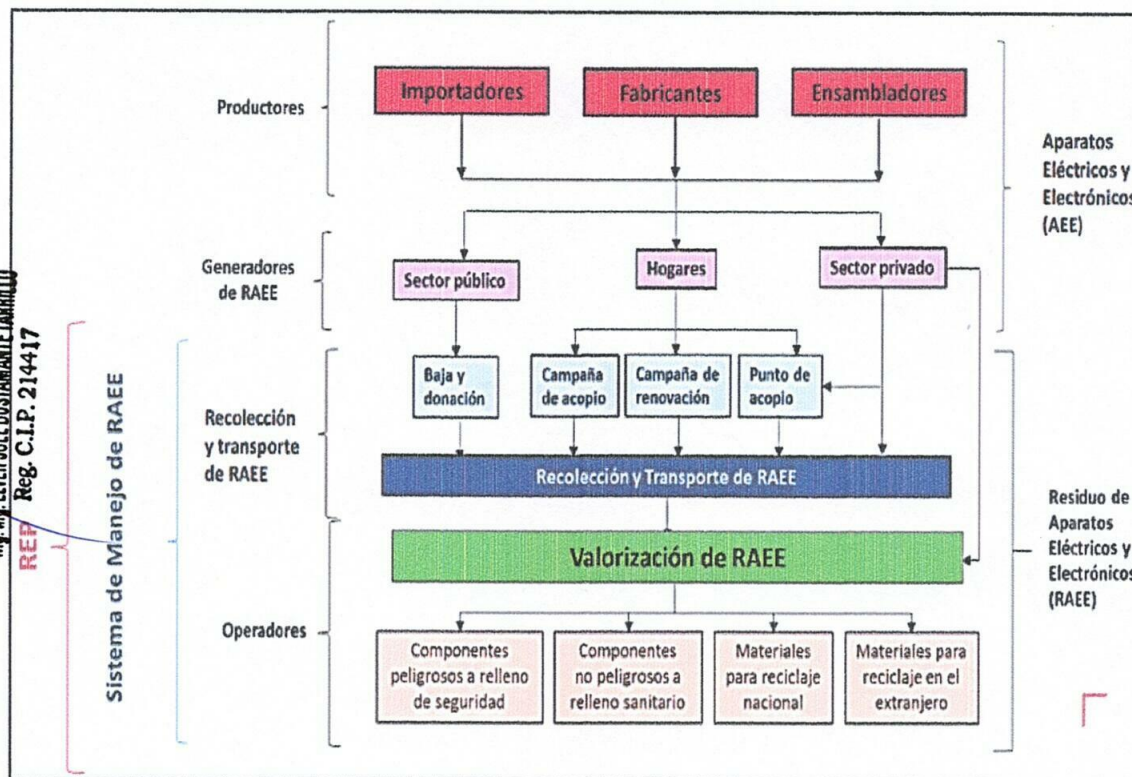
Productores

Importadores

Fabricantes

Ensambladores

Aparatos Eléctricos y Electrónicos (AEE)

Generadores de RAEE

Sector público

Hogares

Sector privado

Recolección y transporte de RAEE

Baja y donación

Campaña de acopio

Campaña de renovación

Punto de acopio

Recolección y Transporte de RAEE

Valorización de RAEE

Residuo de Aparatos Eléctricos y Electrónicos (RAEE)

Operadores

Componentes peligrosos a relleno de seguridad

Componentes no peligrosos a relleno sanitario

Materiales para reciclaje nacional

Materiales para reciclaje en el extranjero

Sistema de Manejo de RAEE

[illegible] Reg. C.I.P. 214417

REP